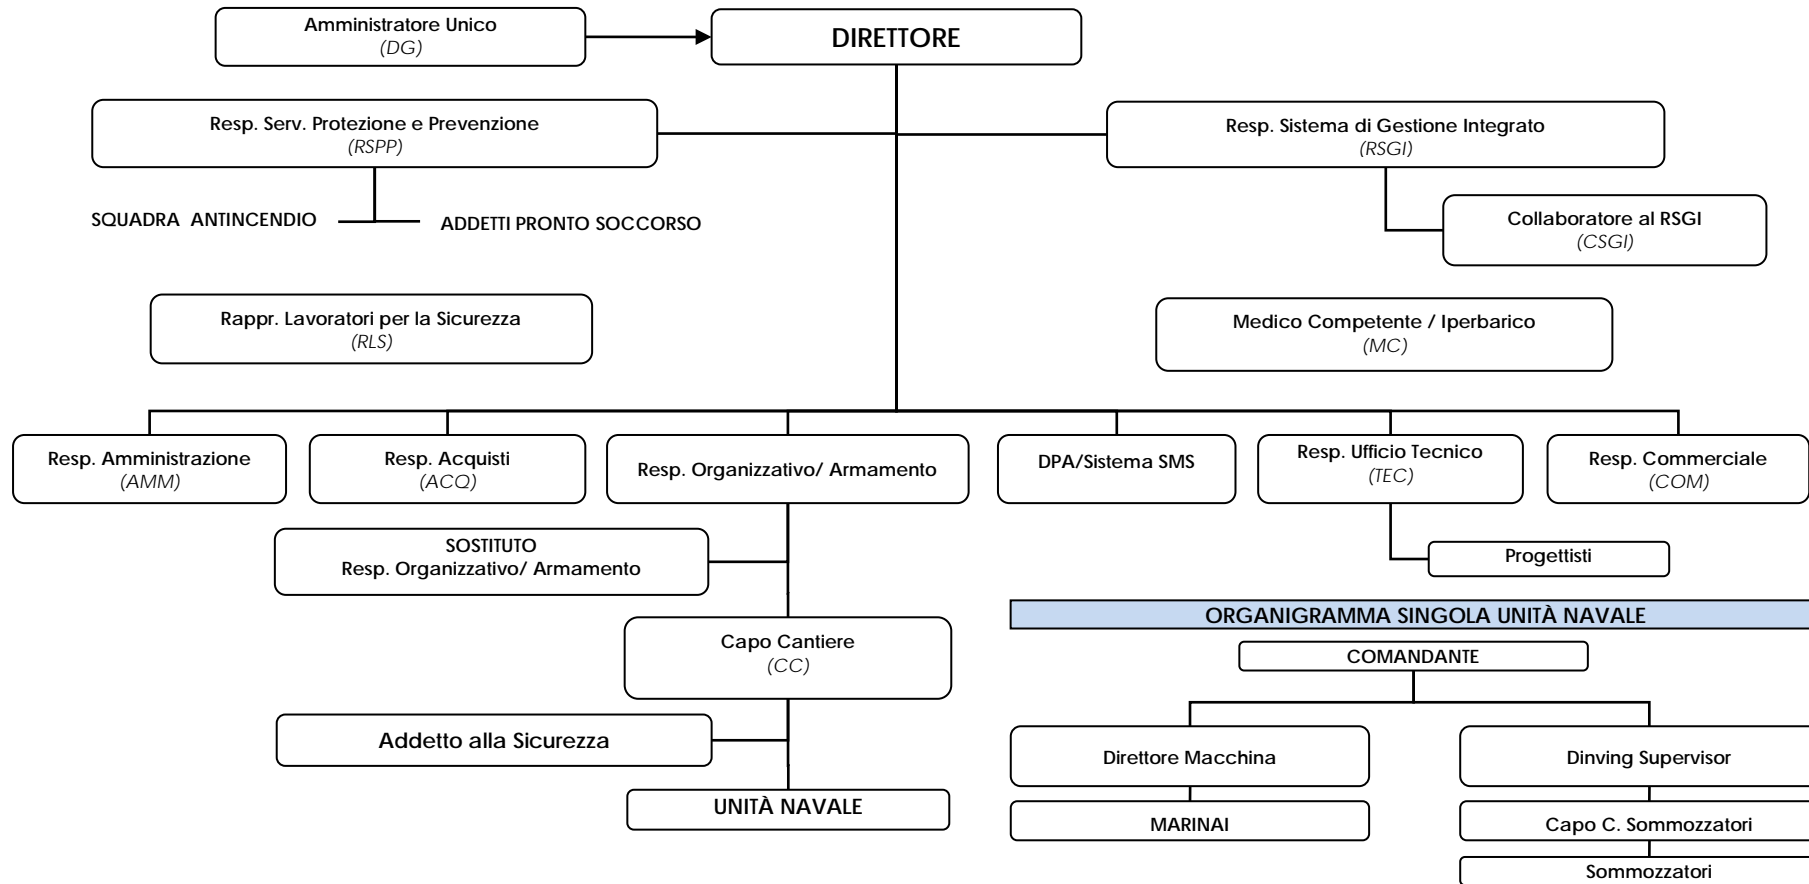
Amministratore Unico
(DG)

DIRETTORE

Resp. Serv. Protezione e Prevenzione
(RSPP)

Resp. Sistema di Gestione Integrato
(RSGI)

SQUADRA ANTINCENDIO

ADDETTI PRONTO SOCCORSO

Collaboratore al RSGI
(CSGI)

Rappr. Lavoratori per la Sicurezza
(RLS)

Medico Competente / Iperbarico
(MC)

Resp. Amministrazione
(AMM)

Resp. Acquisti
(ACQ)

Resp. Organizzativo/ Armamento

DPA/Sistema SMS

Resp. Ufficio Tecnico
(TEC)

Resp. Commerciale
(COM)

SOSTITUTO
Resp. Organizzativo/ Armamento

Progettisti

ORGANIGRAMMA SINGOLA UNITÀ NAVALE

COMANDANTE

Capo Cantiere
(CC)

Direttore Macchina

Dinving Supervisor

Addetto alla Sicurezza

UNITÀ NAVALE

MARINAI

Capo C. Sommozzatori

Sommozzatori